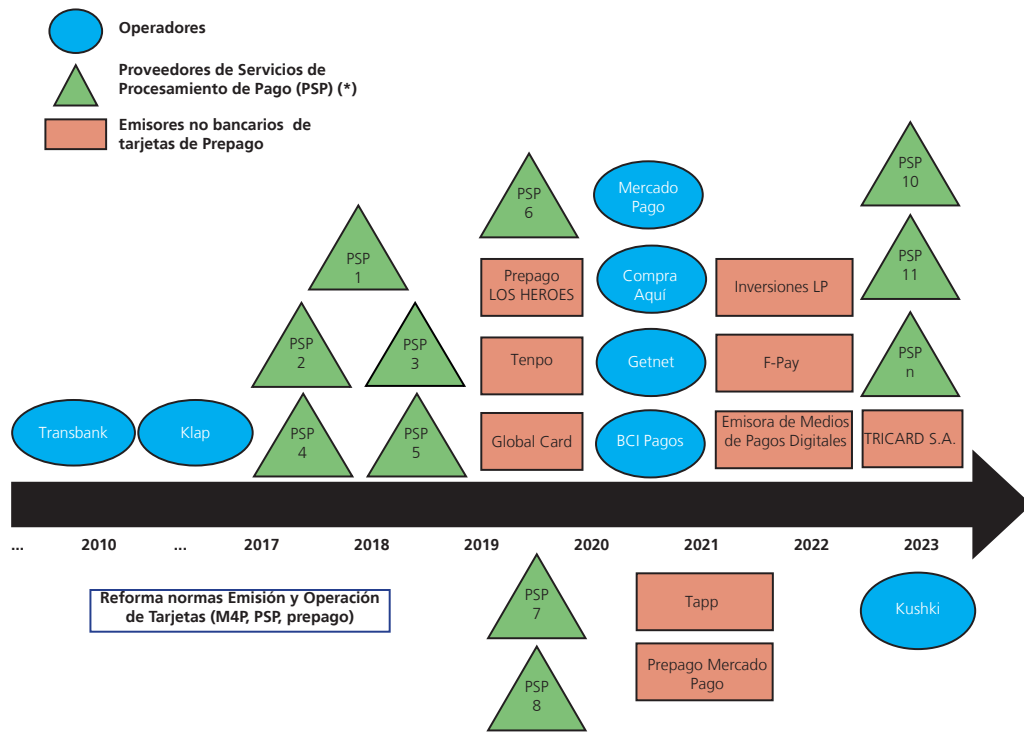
Operadores

Proveedores de Servicios de Procesamiento de Pago (PSP) (*)

Emisores no bancarios de tarjetas de Prepago

Transbank

Klap

PSP 1

PSP 2

PSP 4

PSP 3

PSP 5

PSP 6

Prepago LOS HEROES

Tenpo

Global Card

Mercado Pago

Compra Aquí

Getnet

BCI Pagos

Inversiones LP

F-Pay

Emisora de Medios de Pagos Digitales

PSP 10

PSP 11

PSP n

TRICARD S.A.

... 2010 ... 2017 2018 2019 2020 2021 2022 2023

Reforma normas Emisión y Operación de Tarjetas (M4P, PSP, prepago)

PSP 7

PSP 8

Tapp

Prepago Mercado Pago

Kushki